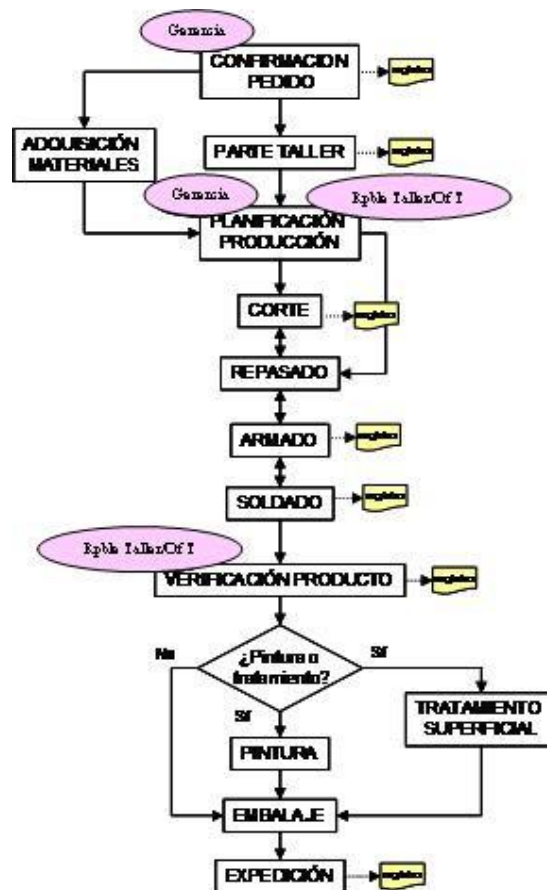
Gerencia

CONFIRMACION PEDIDO

Registro

ADQUISICIÓN MATERIALES

PARTE TALLER

Registro

Gerencia

Rpble Taller/Of T

PLANIFICACIÓN PRODUCCIÓN

CORTE

Registro

REPASADO

ARMADO

Registro

SOLDADO

Registro

Rpble Taller/Of T

VERIFICACIÓN PRODUCTO

Registro

No

¿Pintura o tratamiento?

Sí

Sí

TRATAMIENTO SUPERFICIAL

PINTURA

EMBALAJE

EXPEDICIÓN

Registro